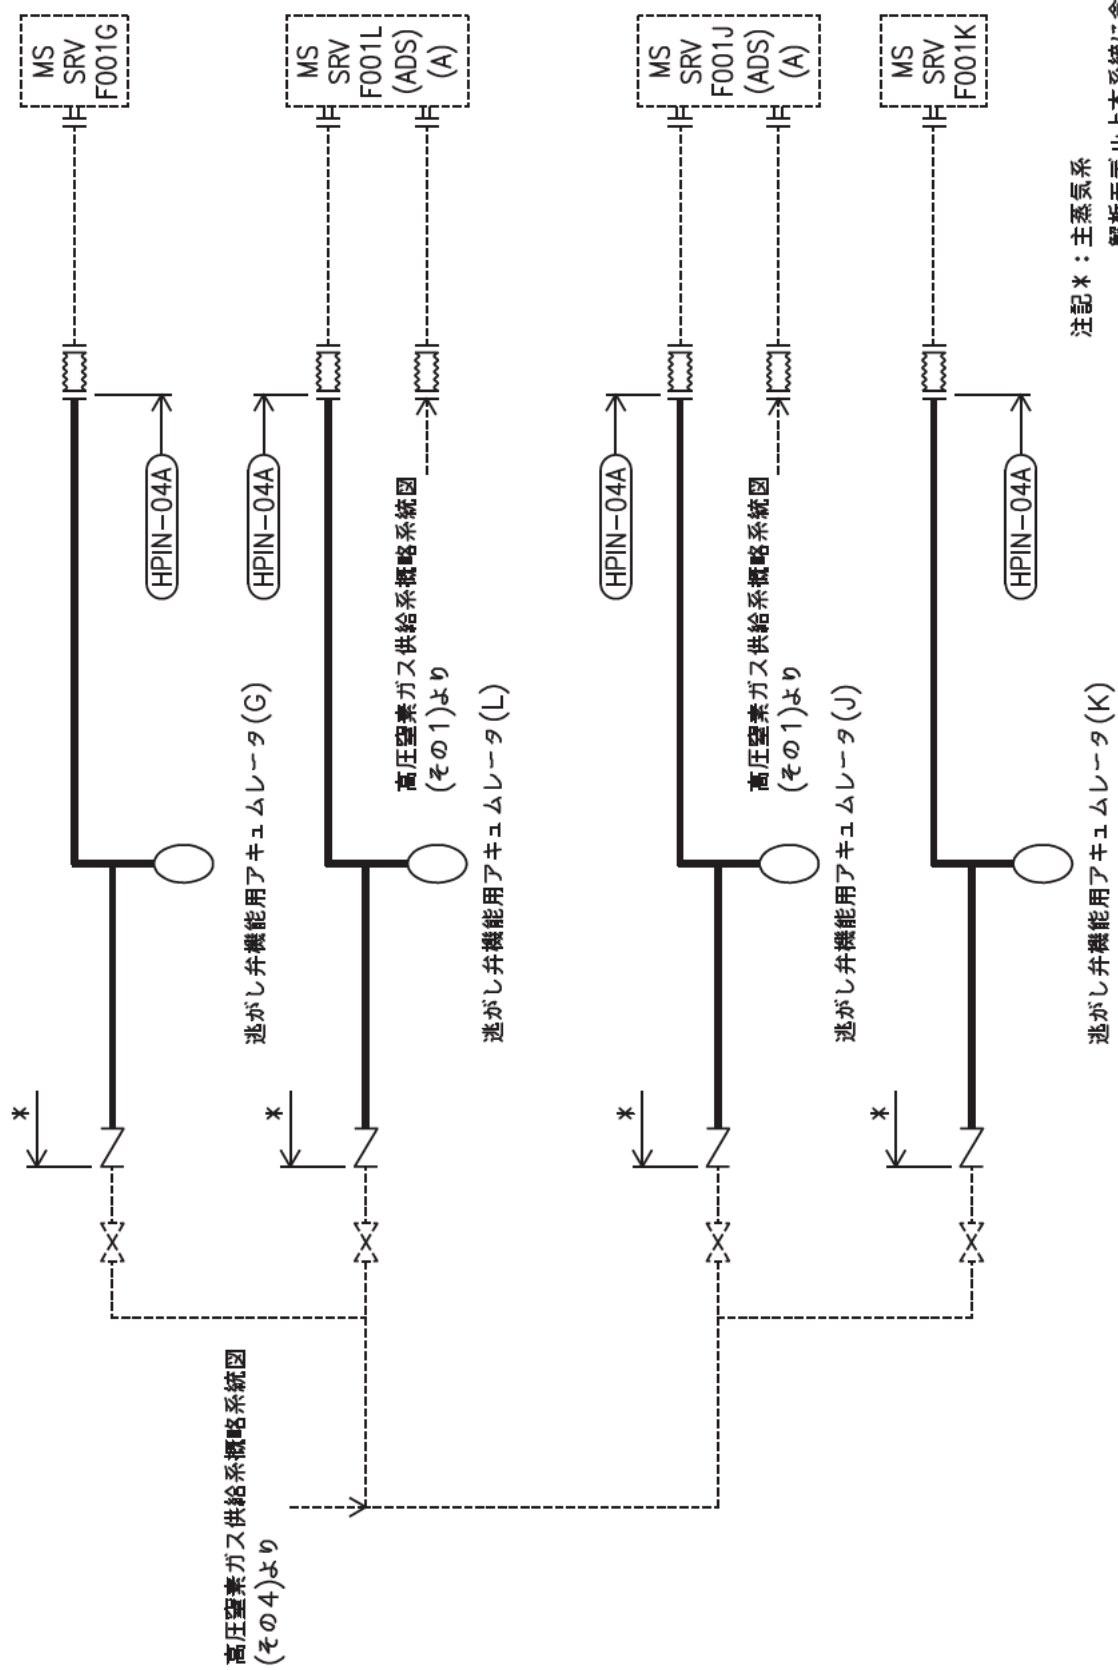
MS SRV F001G

MS SRV F001L (ADS) (A)

MS SRV F001J (ADS) (A)

MS SRV F001K

HPIN-04A

HPIN-04A

高圧窒素ガス供給系概略系統図 (その1)より

HPIN-04A

高圧窒素ガス供給系概略系統図 (その1)より

HPIN-04A

逃がし弁機能用アキュムレータ(G)

逃がし弁機能用アキュムレータ(L)

逃がし弁機能用アキュムレータ(J)

逃がし弁機能用アキュムレータ(K)

*

*

*

*

高圧窒素ガス供給系概略系統図 (その4)より

注記*：主蒸気系

解析モデル上まる系統は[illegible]